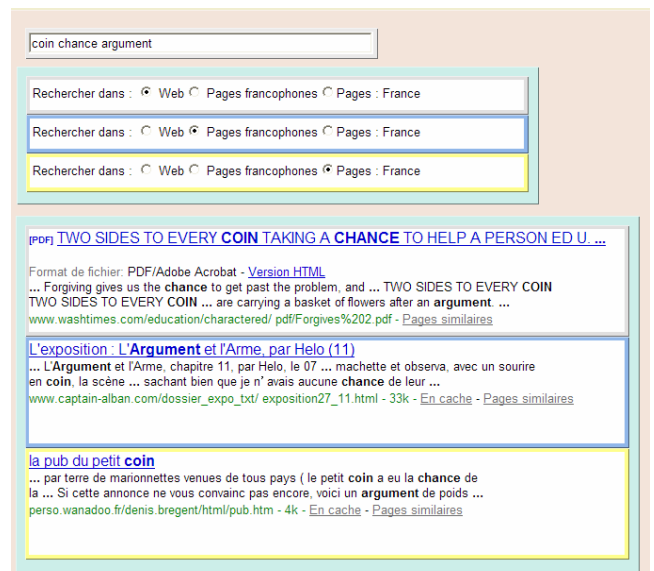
coin chance argument

Rechercher dans : Web Pages francophones Pages : France

Rechercher dans : Web Pages francophones Pages : France

Rechercher dans : Web Pages francophones Pages : France

[PDF] TWO SIDES TO EVERY COIN TAKING A CHANCE TO HELP A PERSON ED U. ...

Format de fichier: PDF/Adobe Acrobat - Version HTML
... Forgiving gives us the chance to get past the problem, and ... TWO SIDES TO EVERY COIN TWO SIDES TO EVERY COIN ... are carrying a basket of flowers after an argument. ...
www.washtimes.com/education/charactered/ pdf/Forgives%202.pdf - Pages similaires

L'exposition : L'Argument et l'Arme, par Helo (11)
... L'Argument et l'Arme, chapitre 11, par Helo, le 07 ... machette et observa, avec un sourire en coin, la scène ... sachant bien que je n' avais aucune chance de leur ...
www.captain-alban.com/dossier_expo_txt/ exposition27_11.html - 33k - En cache - Pages similaires

la pub du petit coin
... par terre de marionnettes venues de tous pays ( le petit coin a eu la chance de la ... Si cette annonce ne vous convainc pas encore, voici un argument de poids ...
perso.wanadoo.fr/denis.bregent/html/pub.htm - 4k - En cache - Pages similaires